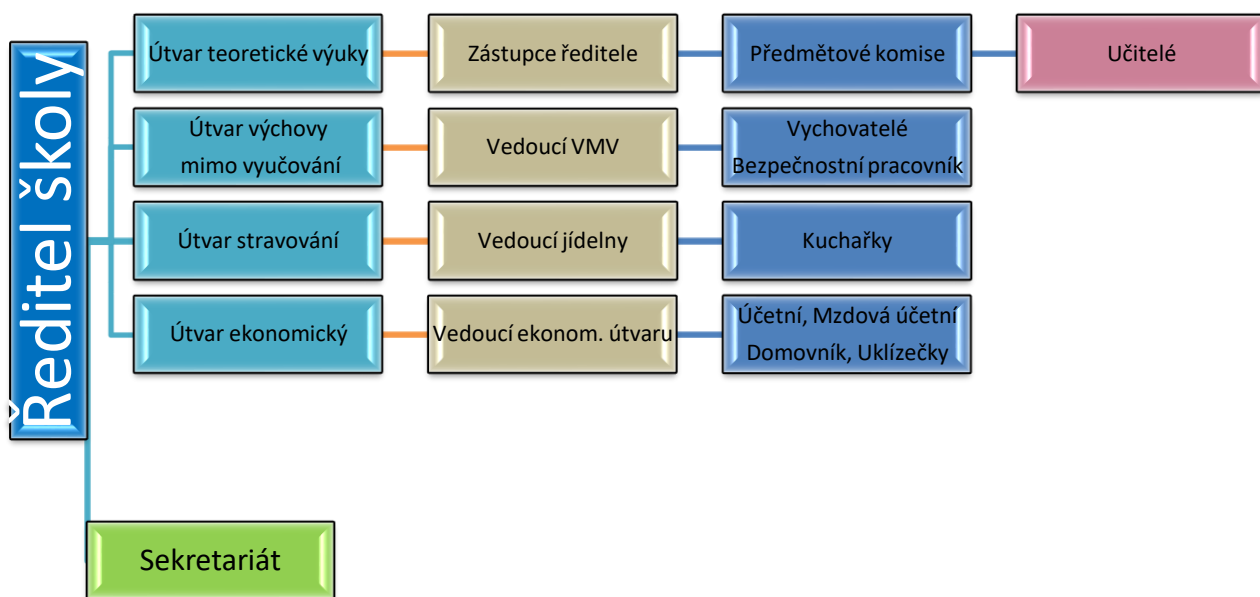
Ředitel školy

Útvar teoretické výuky

Zástupce ředitele

Předmětové komise

Učitelé

Útvar výchovy mimo vyučování

Vedoucí VMV

Vychovatelé
Bezpečnostní pracovník

Útvar stravování

Vedoucí jídelny

Kuchařky

Útvar ekonomický

Vedoucí ekonom. útvaru

Účetní, Mzdová účetní
Domovník, Uklízečky

Sekretariát